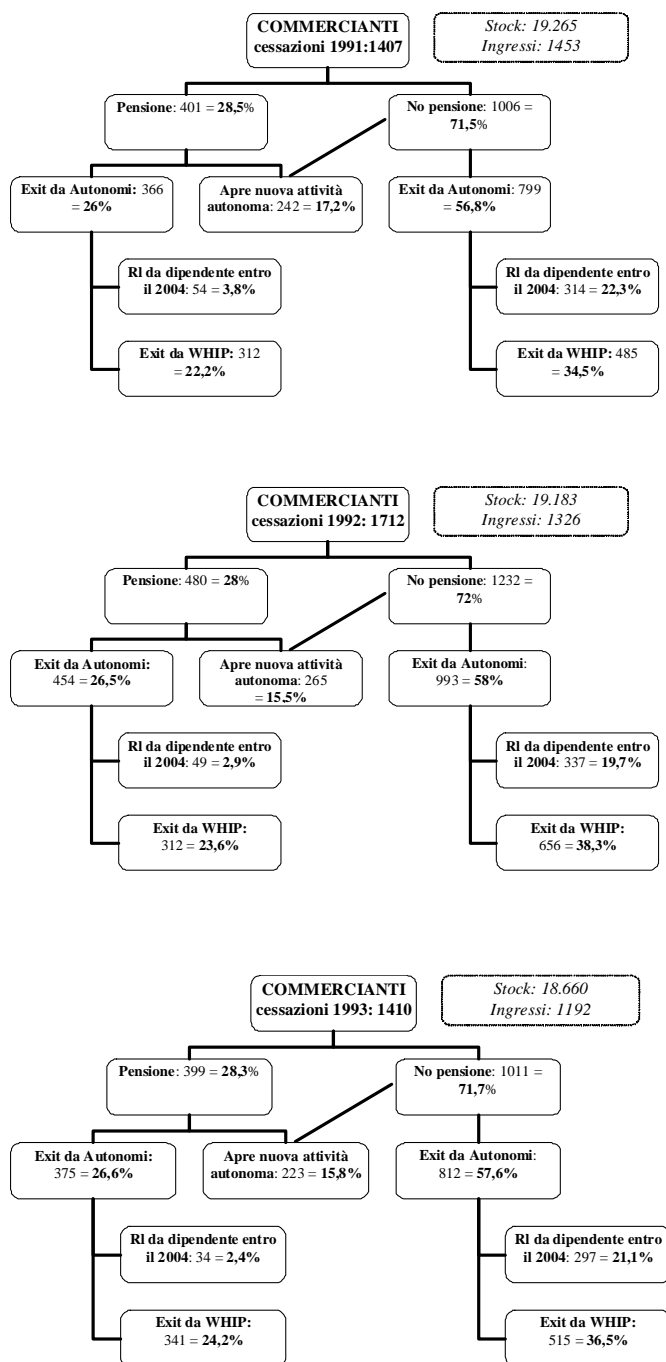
COMMERCIANTI cessazioni 1991:1407

Stock: 19.265
Ingressi: 1453

Pensione: 401 = 28,5%

No pensione: 1006 = 71,5%

Exit da Autonomi: 366 = 26%

Apre nuova attività autonoma: 242 = 17,2%

Exit da Autonomi: 799 = 56,8%

Rl da dipendente entro il 2004: 54 = 3,8%

Rl da dipendente entro il 2004: 314 = 22,3%

Exit da WHIP: 312 = 22,2%

Exit da WHIP: 485 = 34,5%

COMMERCIANTI cessazioni 1992: 1712

Stock: 19.183
Ingressi: 1326

Pensione: 480 = 28%

No pensione: 1232 = 72%

Exit da Autonomi: 454 = 26,5%

Apre nuova attività autonoma: 265 = 15,5%

Exit da Autonomi: 993 = 58%

Rl da dipendente entro il 2004: 49 = 2,9%

Rl da dipendente entro il 2004: 337 = 19,7%

Exit da WHIP: 312 = 23,6%

Exit da WHIP: 656 = 38,3%

COMMERCIANTI cessazioni 1993: 1410

Stock: 18.660
Ingressi: 1192

Pensione: 399 = 28,3%

No pensione: 1011 = 71,7%

Exit da Autonomi: 375 = 26,6%

Apre nuova attività autonoma: 223 = 15,8%

Exit da Autonomi: 812 = 57,6%

Rl da dipendente entro il 2004: 34 = 2,4%

Rl da dipendente entro il 2004: 297 = 21,1%

Exit da WHIP: 341 = 24,2%

Exit da WHIP: 515 = 36,5%